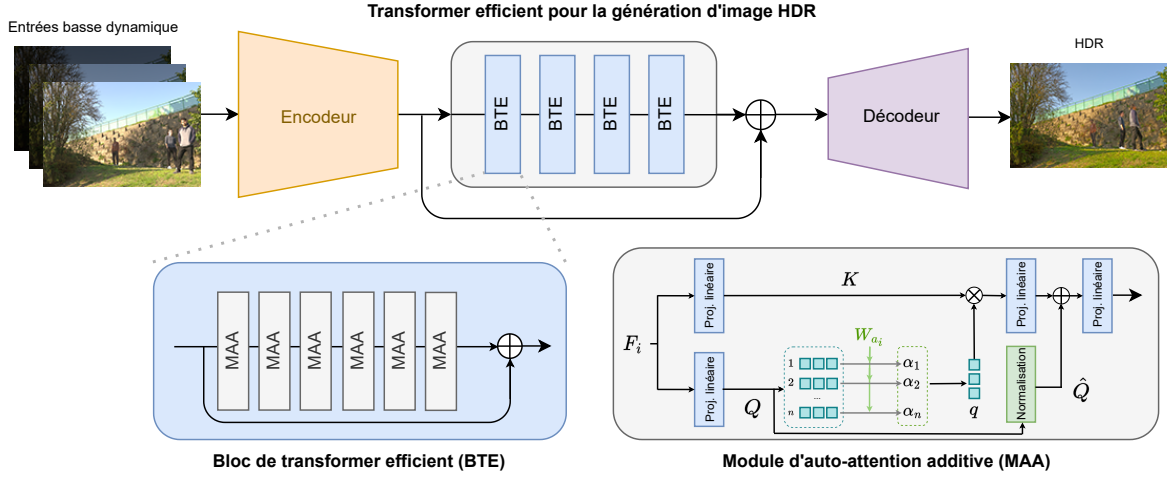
Entrées basse dynamique

Transformer efficient pour la génération d'image HDR

HDR

Encodeur

BTE

BTE

BTE

BTE

Décodeur

MAA

MAA

MAA

MAA

MAA

MAA

Bloc de transformer efficient (BTE)

$F_i$

Proj. linéaire

$K$

Proj. linéaire

Proj. linéaire

Proj. linéaire

$Q$

$W_{a_i}$

1

2

...

n

$\alpha_1$

$\alpha_2$

$\alpha_n$

$q$

Normalisation

$\hat{Q}$

Module d'auto-attention additive (MAA)